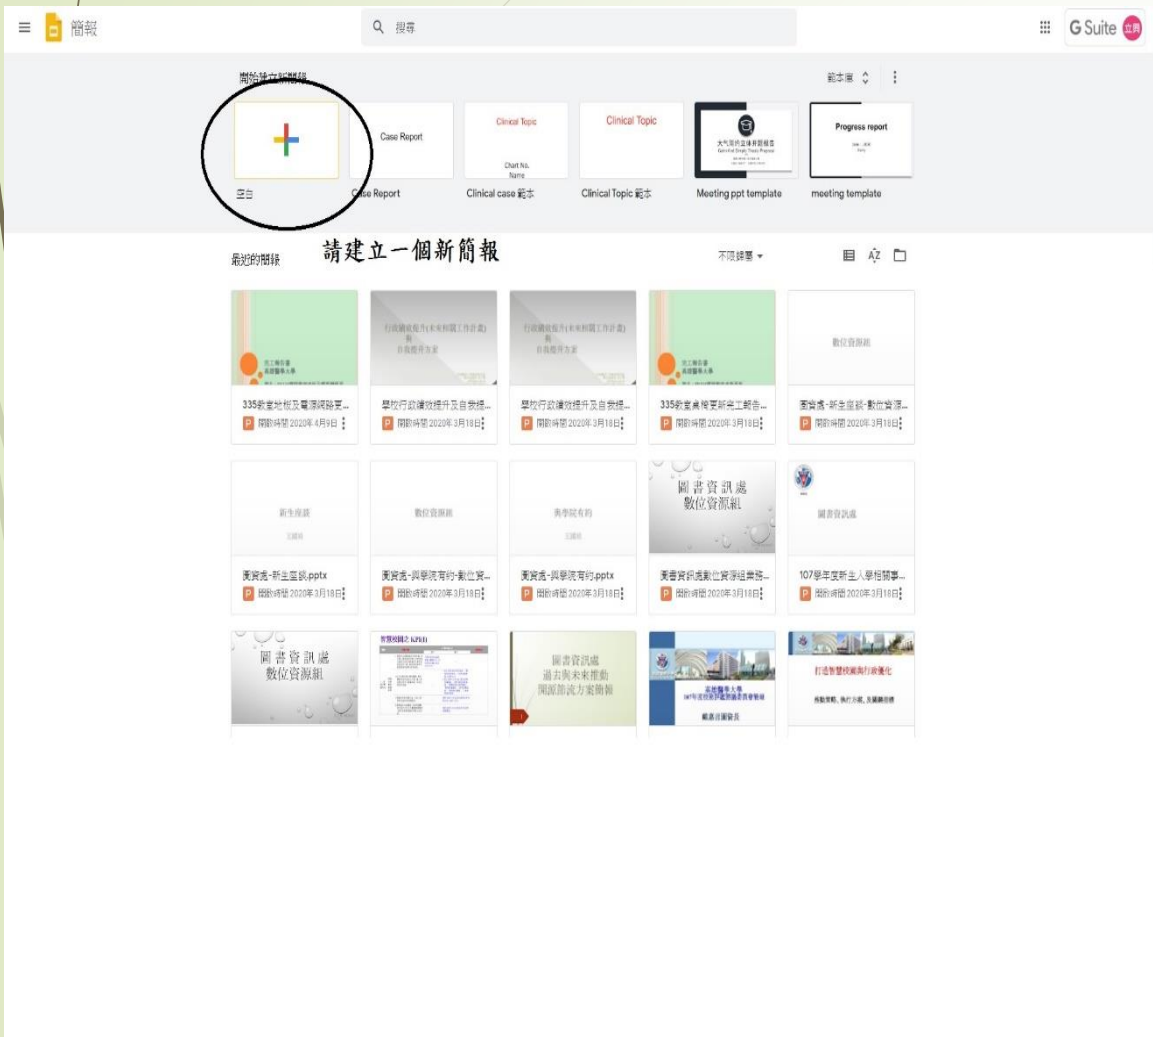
簡報

搜尋

G Suite 立興

開始建立新簡報

範本庫

Case Report

Clinical Topic

Chart No.
Name

Clinical Topic

大气污染立体观测报告

Progress report

空白

Case Report

Clinical case 範本

Clinical Topic 範本

Meeting ppt template

meeting template

請建立一個新簡報

最近的簡報

不限擁有者

行政績效提升(未來相關工作計畫)
與
自我提升方案

行政績效提升(未來相關工作計畫)
與
自我提升方案

數位資源組

335教室地板及電源網路更...

開啟時間 2020年4月9日

學校行政績效提升及自我提...

開啟時間 2020年3月18日

學校行政績效提升及自我提...

開啟時間 2020年3月18日

335教室具備更新完工報告...

開啟時間 2020年3月18日

圖資處-新生座談-數位資源...

開啟時間 2020年3月18日

新生座談

數位資源組

與學院有約

圖書資訊處
數位資源組

圖書資訊處

圖資處-新生座談.pptx

開啟時間 2020年3月18日

圖資處-與學院有約-數位資...

開啟時間 2020年3月18日

圖資處-與學院有約.pptx

開啟時間 2020年3月18日

圖書資訊處數位資源組業務...

開啟時間 2020年3月18日

107學年度新生入學相關事...

開啟時間 2020年3月18日

圖書資訊處
數位資源組

智慧校園之 KPI(1)

圖書資訊處
過去與未來推動
開源節流方案簡報

107年度校務評鑑

打造智慧校園與行政優化